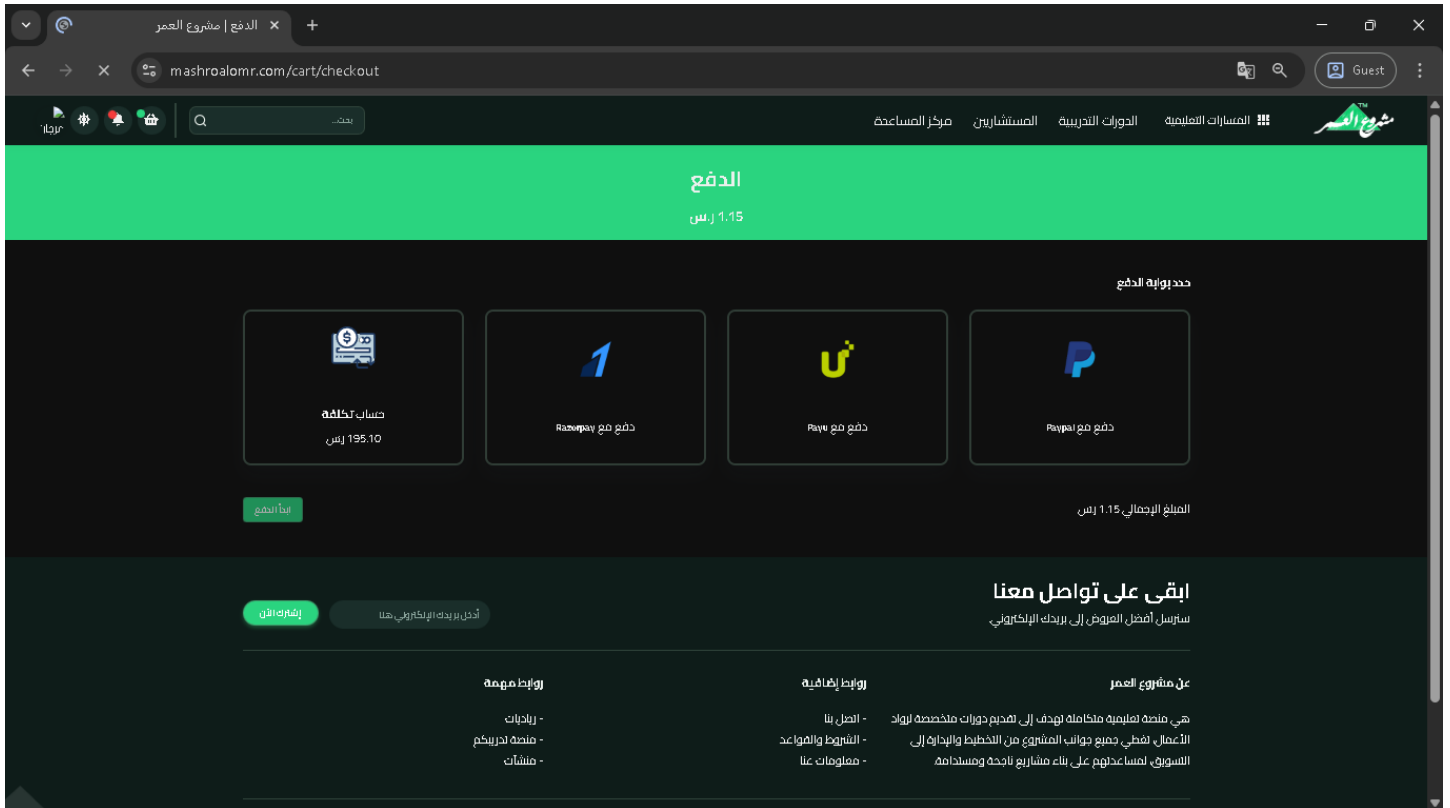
الدفع | مشروع العمر
mashroalomr.com/cart/checkout
Guest

المسارات التعليمية الدورات التدريبية المستشارين مركز المساعدة
بحث...
مرحبا

الدفع
1.15 ر.س

حدد بوابة الدفع

دفع مع Paypal

دفع مع Payu

دفع مع Razorpay

حساب تكلفة
195.10 ر.س

المبلغ الإجمالي 1.15 ر.س
ابدأ الدفع

ابقى على تواصل معنا
سنرسل أفضل العروض إلى بريدك الإلكتروني
أدخل بريدك الإلكتروني هنا
إشترك الآن

عن مشروع العمر
هي منصة تعليمية متكاملة تهدف إلى تقديم دورات متخصصة لرواد الأعمال، تغطي جميع جوانب المشروع من التخطيط والبداية إلى التسويق لمساعدتهم على بناء مشاريع ناجحة ومستدامة.

روابط إضافية
- اتصل بنا
- الشروط والقواعد
- معلومات عنا

روابط مهمة
- ريادات
- منصة تدريبكم
- منشآت